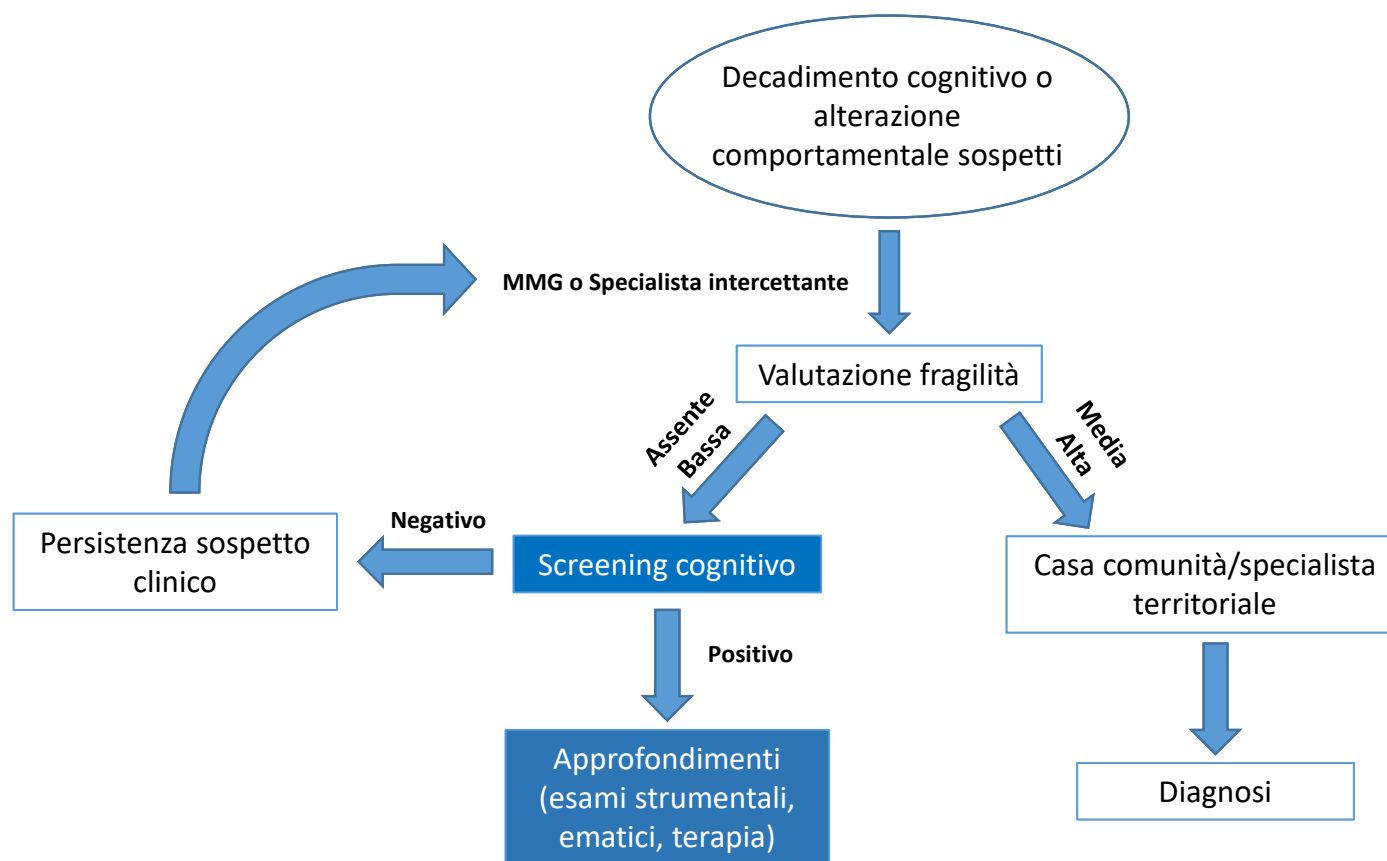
Decadimento cognitivo o alterazione comportamentale sospetti

MMG o Specialista intercettante

Valutazione fragilità

Assente
Bassa

Media
Alta

Persistenza sospetto clinico

Negativo

Screening cognitivo

Casa comunità/specialista territoriale

Positivo

Approfondimenti (esami strumentali, ematici, terapia)

Diagnosi